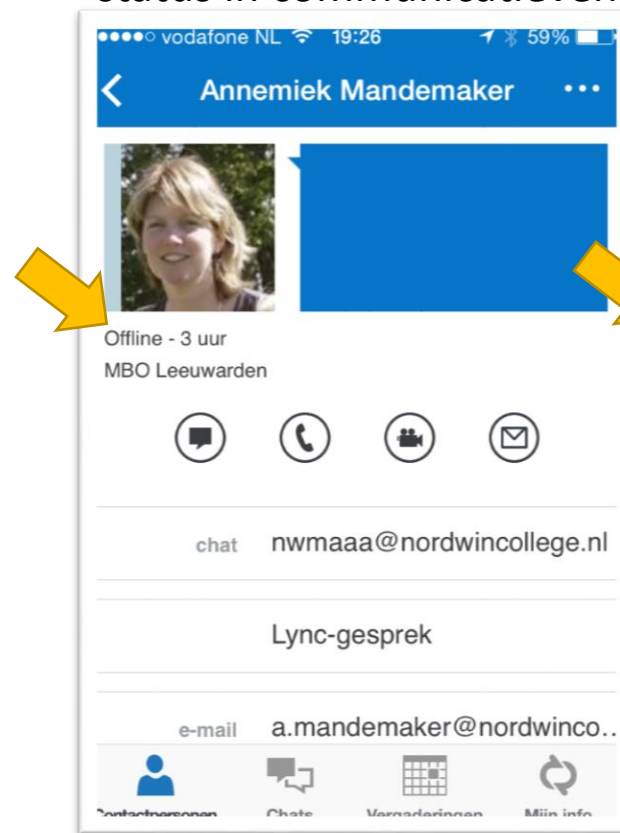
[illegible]

●●●●○ vodafone NL 19:26 59%

Annemiek Mandemaker •••

Offline - 3 uur
MBO Leeuwarden

chat nwmaaa@nordwincollege.nl

Lync-gesprek

e-mail a.mandemaker@nordwinco..

Contactpersonen Chats Vergaderingen Mijn info